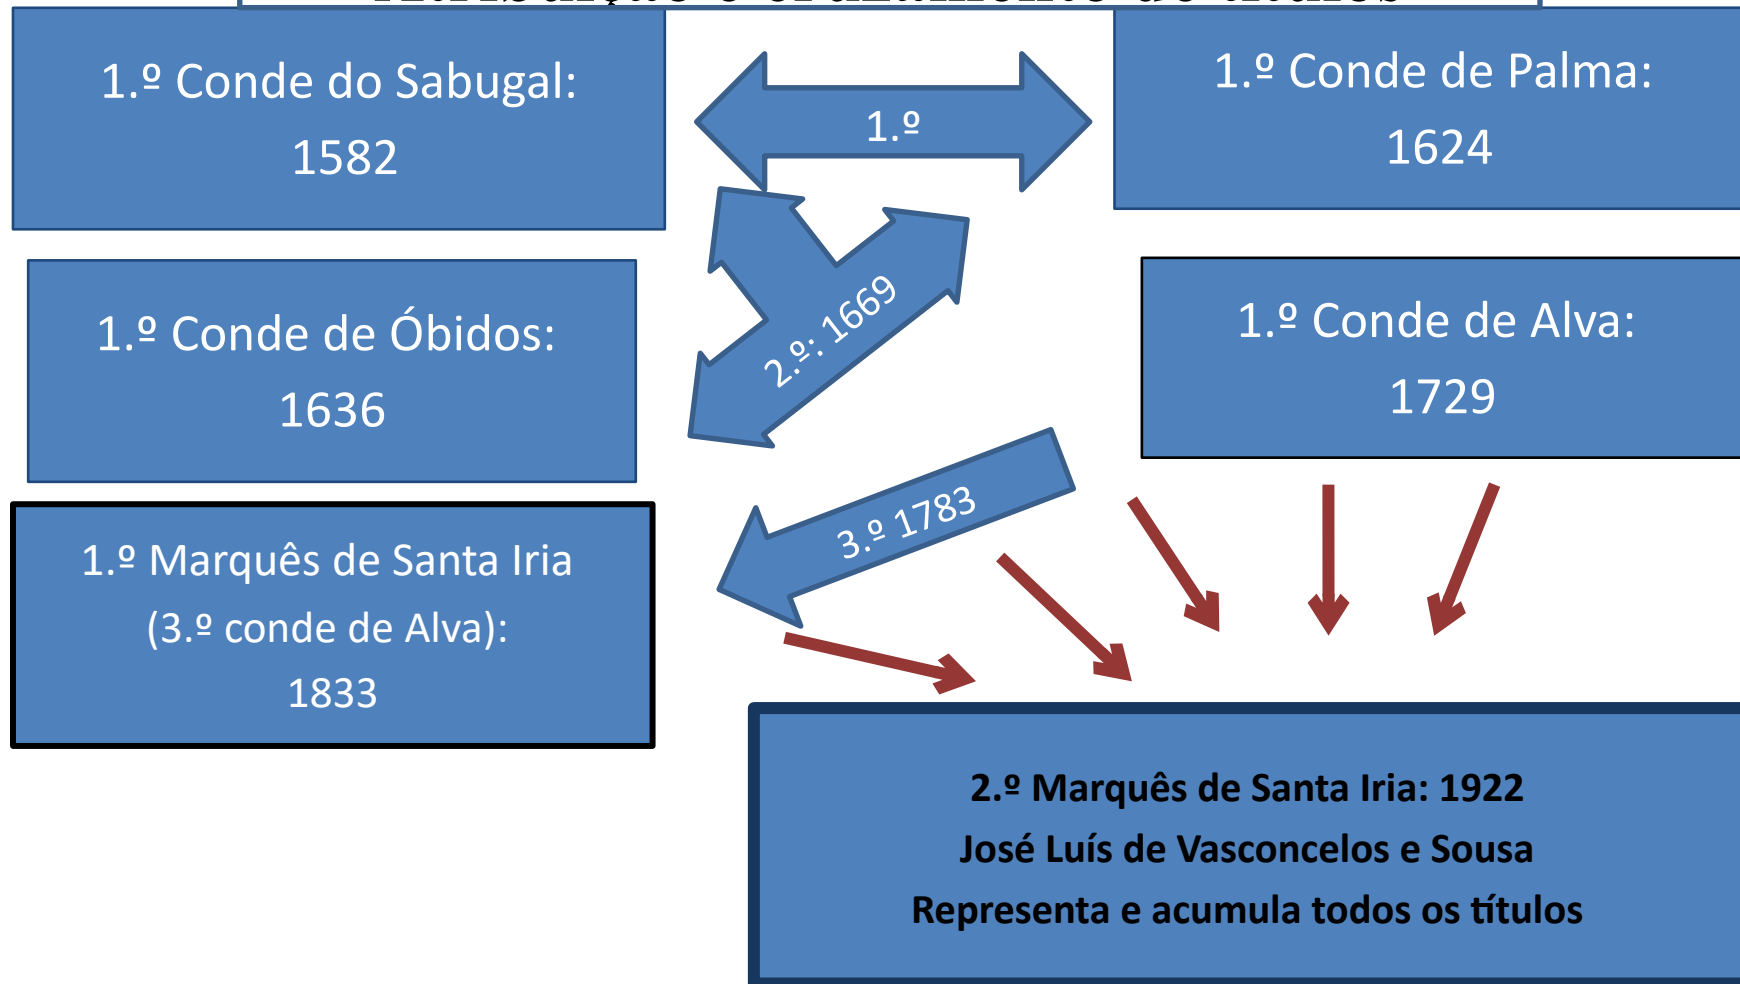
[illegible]

1.º Conde do Sabugal: 1582

1.º

1.º Conde de Palma: 1624

1.º Conde de Óbidos: 1636

2.º: 1669

1.º Conde de Alva: 1729

1.º Marquês de Santa Iria (3.º conde de Alva): 1833

3.º 1783

2.º Marquês de Santa Iria: 1922
José Luís de Vasconcelos e Sousa
Representa e acumula todos os títulos